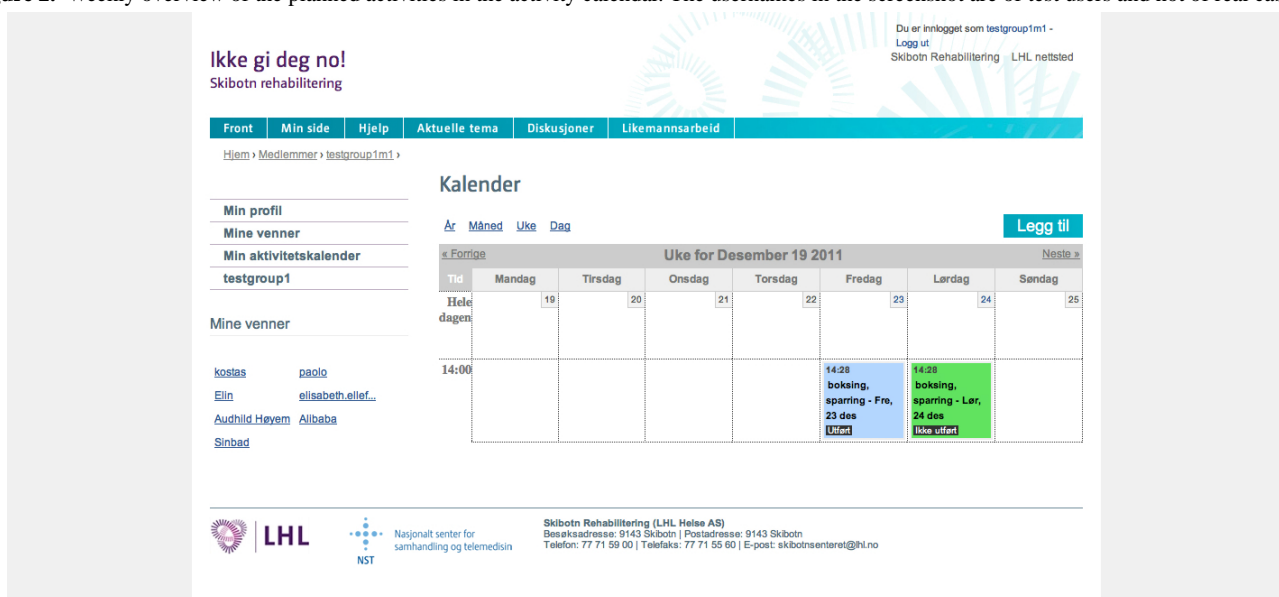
Du er innlogget som testgroup1m1 - Logg ut
Skibotn Rehabilitering LHL nettsted

Ikke gi deg no!
Skibotn rehabilitering

Front | Min side | Hjelp | Aktuelle tema | Diskusjoner | Likemannsarbeid

Hjem › Medlemmer › testgroup1m1 ›

Min profil
Mine venner
Min aktivitetskalender
testgroup1

Mine venner

kostas paolo
Elin elisabeth.ellef...
Audhild Høyem Alibaba
Sinbad

Kalender

År Måned Uke Dag

Legg til

| « Forrige | | | Uke for Desember 19 2011 | | | Neste » |
|---|---|---|---|---|---|---|
| Tid | Mandag | Tirsdag | Onsdag | Torsdag | Fredag | Lørdag | Søndag |
| Hele dagen | 19 | 20 | 21 | 22 | 23 | 24 | 25 |
| 14:00 | | | | | 14:28 boksing, sparring - Fre, 23 des Utført | 14:28 boksing, sparring - Lør, 24 des Ikke utført | |

LHL
NST Nasjonalt senter for samhandling og telemedisin

Skibotn Rehabilitering (LHL Helse AS)
Besøksadresse: 9143 Skibotn | Postadresse: 9143 Skibotn
Telefon: 77 71 59 00 | Telefaks: 77 71 55 60 | E-post: skibotnsenteret@lhl.no